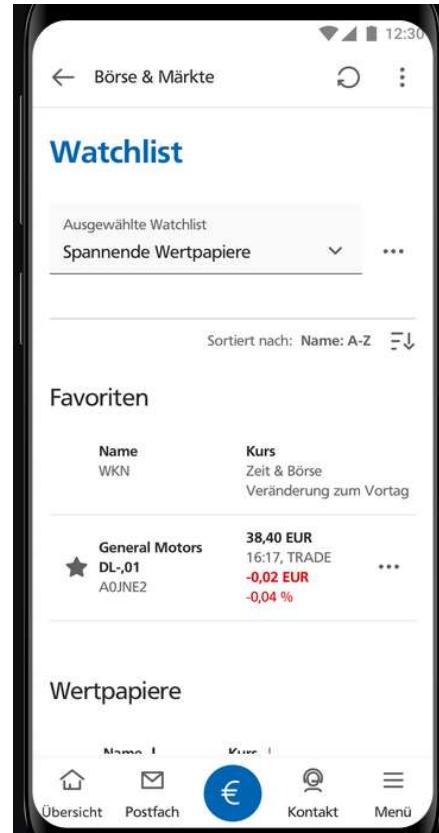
12:30

Börse & Märkte

Watchlist

Ausgewählte Watchlist
Spannende Wertpapiere

Sortiert nach: Name: A-Z

Favoriten

| Name<br>WKN | Kurs<br>Zeit & Börse<br>Veränderung zum Vortag |
|---|---|
| General Motors DL-,01<br>A0JNE2 | 38,40 EUR<br>16:17, TRADE<br>-0,02 EUR<br>-0,04 % |

Wertpapiere

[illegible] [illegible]

Übersicht Postfach € Kontakt Menü